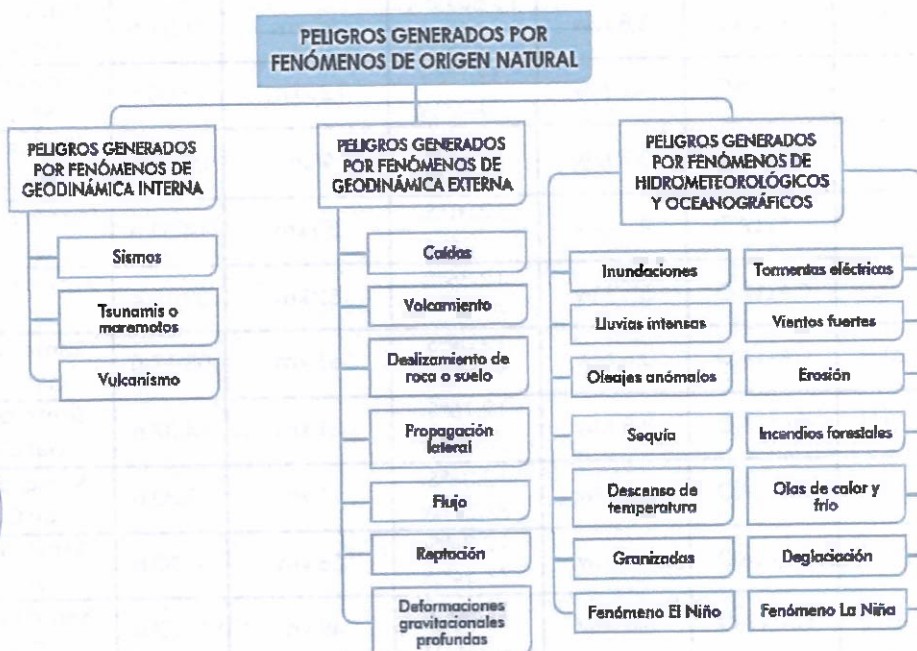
PELIGROS GENERADOS POR FENÓMENOS DE ORIGEN NATURAL

PELIGROS GENERADOS POR FENÓMENOS DE GEODINÁMICA INTERNA

Sismos

Tsunamis o maremotos

Vulcanismo

PELIGROS GENERADOS POR FENÓMENOS DE GEODINÁMICA EXTERNA

Caídas

Volcamiento

Deslizamiento de roca o suelo

Propagación lateral

Flujo

Reptación

Deformaciones gravitacionales profundas

PELIGROS GENERADOS POR FENÓMENOS DE HIDROMETEOROLÓGICOS Y OCEANOGRÁFICOS

Inundaciones

Tormentas eléctricas

Lluvias intensas

Vientos fuertes

Oleajes anómalos

Erosión

Sequía

Incendios forestales

Descenso de temperatura

Olas de calor y frío

Granizadas

Deglaciación

Fenómeno El Niño

Fenómeno La Niña